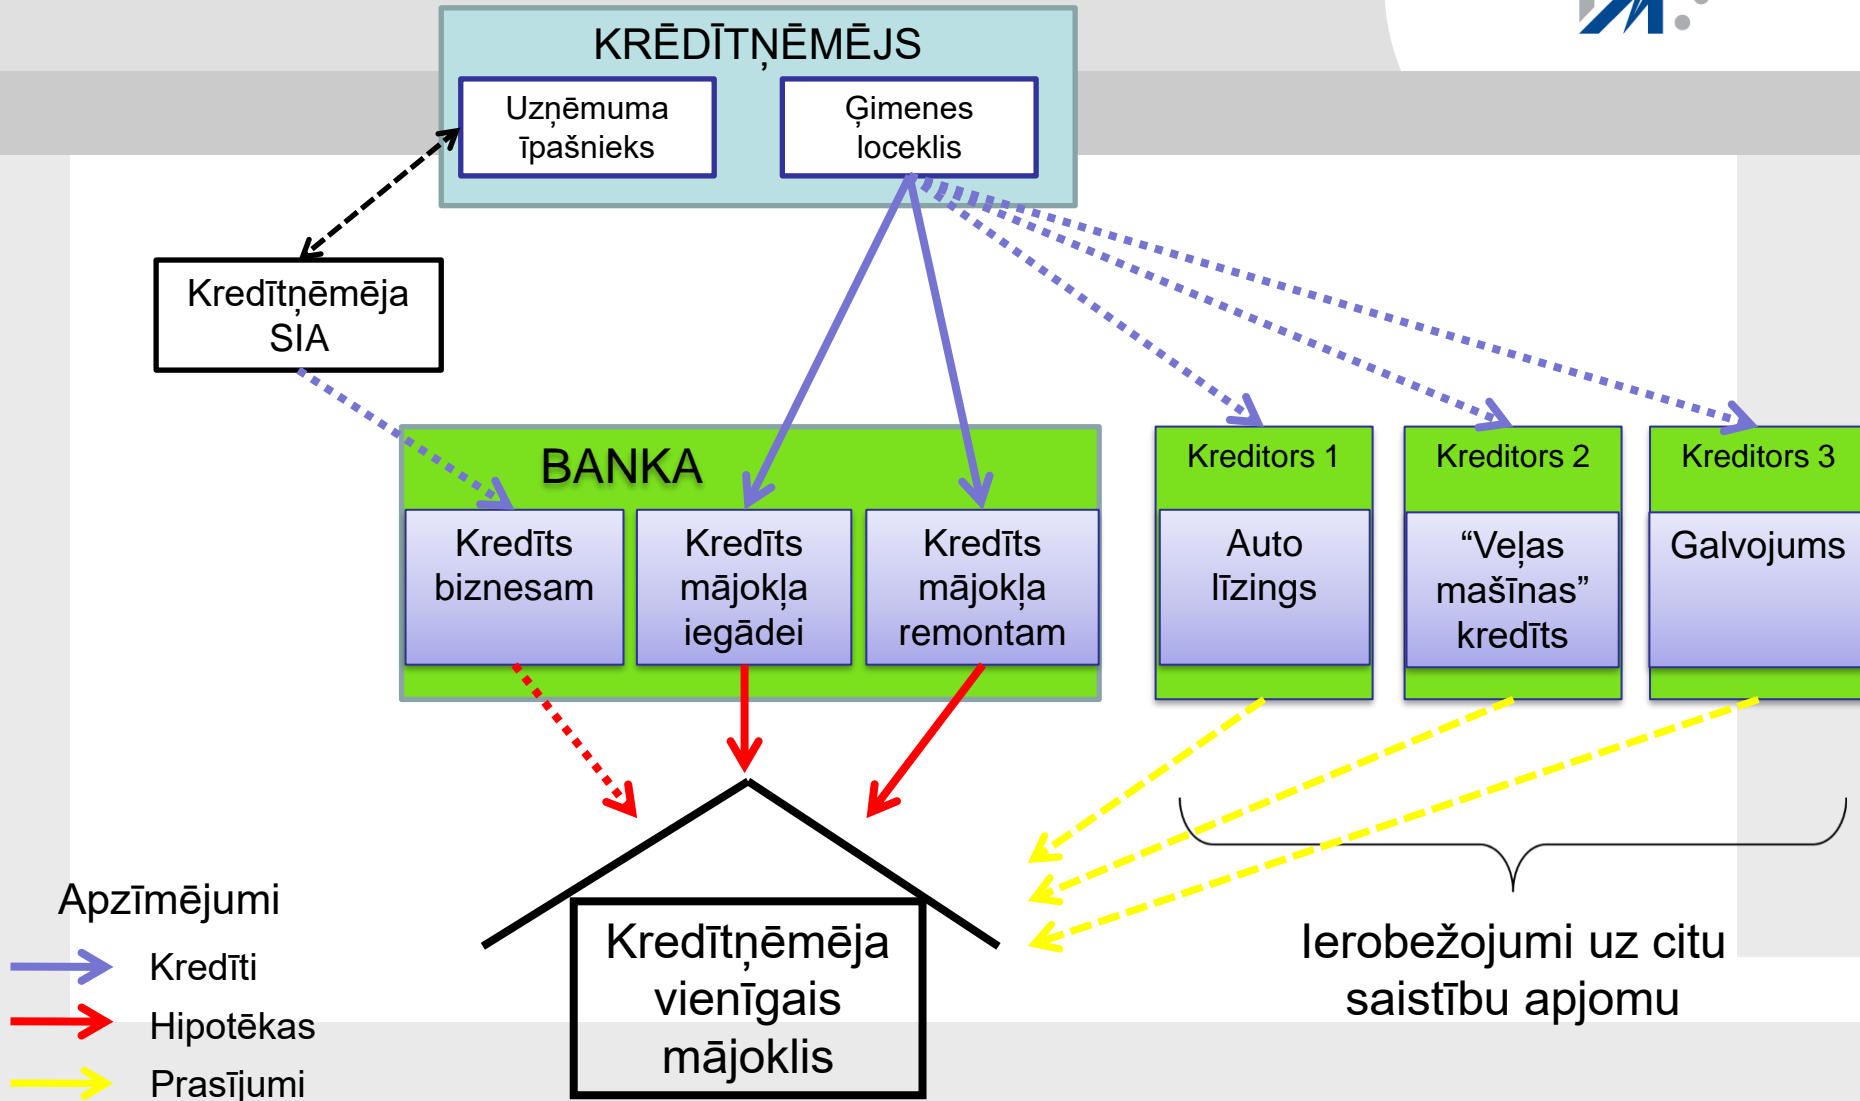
KRĒDĪTŅĒMĒJS

Uzņēmuma īpašnieks

Ģimenes loceklis

Kredītņēmēja SIA

BANKA

Kredīts biznesam

Kredīts mājokļa iegādei

Kredīts mājokļa remontam

Kreditors 1

Auto līzings

Kreditors 2

“Veļas mašīnas” kredīts

Kreditors 3

Galvojums

Kredītņēmēja vienīgais mājoklis

Ierobežojumi uz citu saistību apjomu

Apzīmējumi

Kredīti

Hipotēkas

Prasījumi